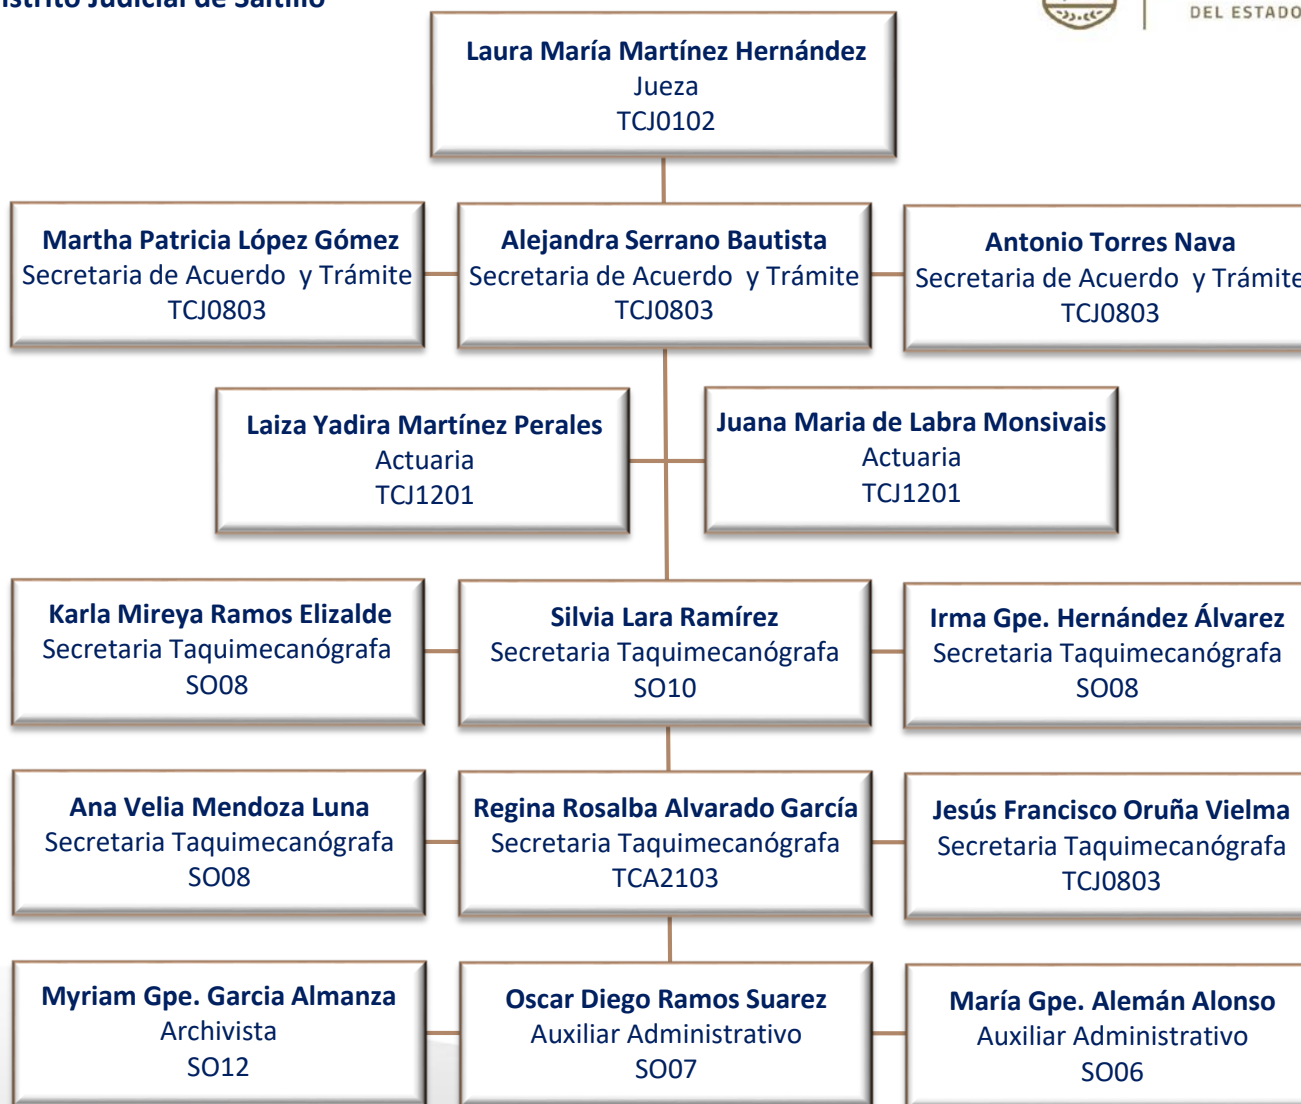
istrito Judicial de Saltillo

DEL ESTADO

Laura María Martínez Hernández
Jueza
TCJ0102

Martha Patricia López Gómez
Secretaria de Acuerdo y Trámite
TCJ0803

Alejandra Serrano Bautista
Secretaria de Acuerdo y Trámite
TCJ0803

Antonio Torres Nava
Secretaria de Acuerdo y Trámite
TCJ0803

Laiza Yadira Martínez Perales
Actuaria
TCJ1201

Juana Maria de Labra Monsivais
Actuaria
TCJ1201

Karla Mireya Ramos Elizalde
Secretaria Taquimecanógrafa
SO08

Silvia Lara Ramírez
Secretaria Taquimecanógrafa
SO10

Irma Gpe. Hernández Álvarez
Secretaria Taquimecanógrafa
SO08

Ana Velia Mendoza Luna
Secretaria Taquimecanógrafa
SO08

Regina Rosalba Alvarado García
Secretaria Taquimecanógrafa
TCA2103

Jesús Francisco Oruña Vielma
Secretaria Taquimecanógrafa
TCJ0803

Myriam Gpe. Garcia Almanza
Archivista
SO12

Oscar Diego Ramos Suarez
Auxiliar Administrativo
SO07

María Gpe. Alemán Alonso
Auxiliar Administrativo
SO06